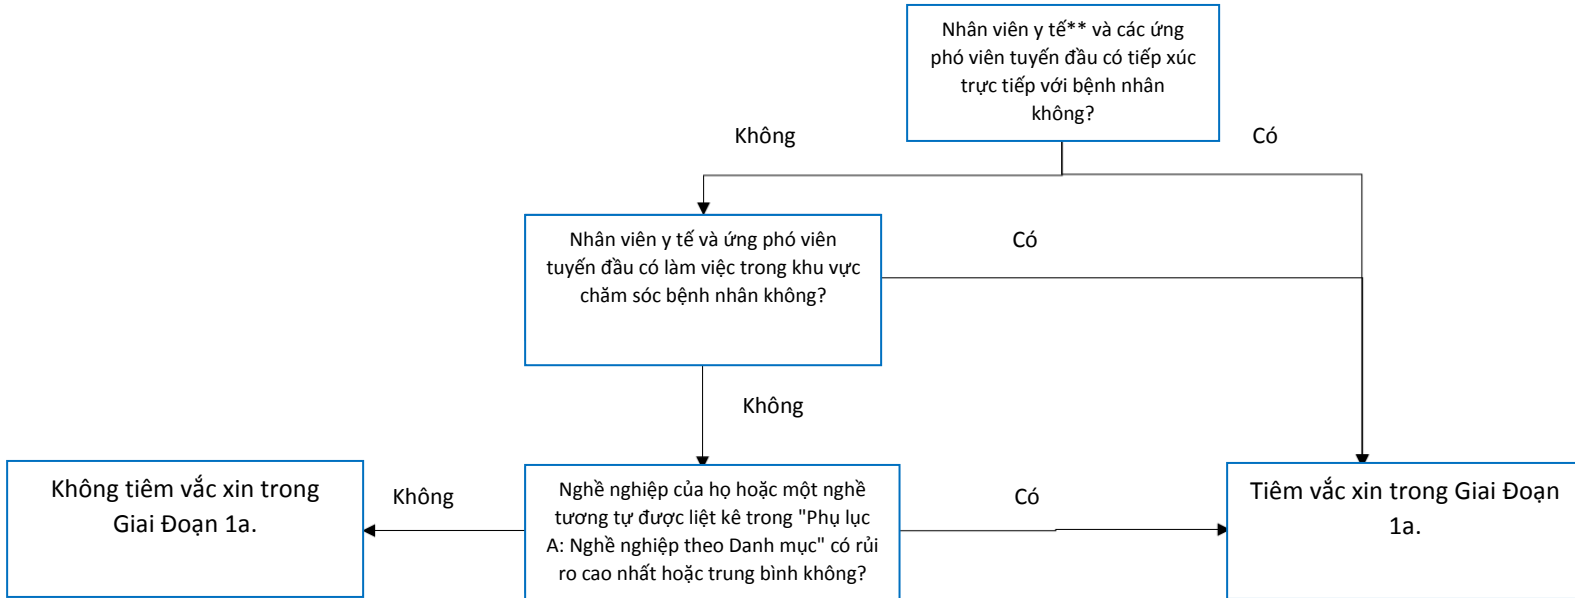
Nhân viên y tế** và các ứng phó viên tuyến đầu có tiếp xúc trực tiếp với bệnh nhân không?

Không

Có

Nhân viên y tế và ứng phó viên tuyến đầu có làm việc trong khu vực chăm sóc bệnh nhân không?

Có

Không

Không tiêm vắc xin trong Giai Đoạn 1a.

Không

Nghề nghiệp của họ hoặc một nghề tương tự được liệt kê trong "Phụ lục A: Nghề nghiệp theo Danh mục" có rủi ro cao nhất hoặc trung bình không?

Có

Tiêm vắc xin trong Giai Đoạn 1a.